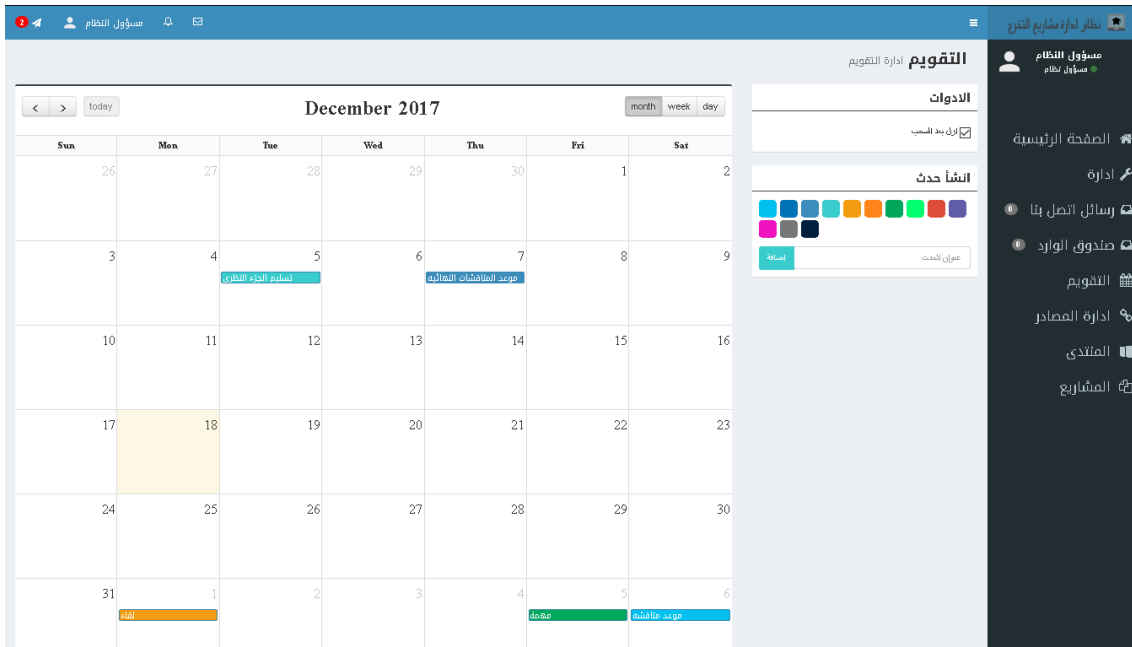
نظام ادارة مشاريع التخرج
مسؤول النظام
2

مسؤول النظام
مسؤول نظام

الصفحة الرئيسية
ادارة
رسائل اتصل بنا 0
صندوق الوارد 0
التقويم
ادارة المصادر
المنتدى
المشاريع

التقويم ادارة التقويم

الادوات
ازل بعد السحب

انشأ حدث
عنوان الحدث
إضافة

< > today
December 2017
month week day

| Sun | Mon | Tue | Wed | Thu | Fri | Sat |
|---|---|---|---|---|---|---|
| 26 | 27 | 28 | 29 | 30 | 1 | 2 |
| 3 | 4 | 5 تسليم الجزء النظري | 6 | 7 موعد المناقشات النهائية | 8 | 9 |
| 10 | 11 | 12 | 13 | 14 | 15 | 16 |
| 17 | 18 | 19 | 20 | 21 | 22 | 23 |
| 24 | 25 | 26 | 27 | 28 | 29 | 30 |
| 31 | 1 لقاء | 2 | 3 | 4 | 5 مهمة | 6 موعد مناقشة |